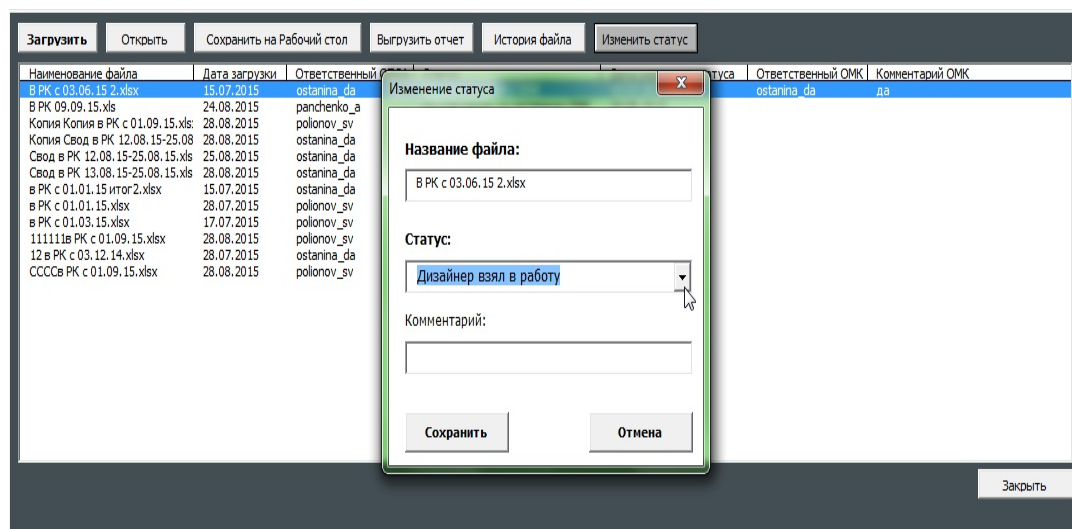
Загрузить Открыть Сохранить на Рабочий стол Выгрузить отчет История файла Изменить статус

| Наименование файла | Дата загрузки | Ответственный О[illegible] | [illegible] | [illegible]туса | Ответственный ОМК | Комментарий ОМК |
|---|---|---|---|---|---|---|
| В РК с 03.06.15 2.xlsx | 15.07.2015 | ostanina_da | | | ostanina_da | да |
| В РК 09.09.15.xls | 24.08.2015 | panchenko_a | | | | |
| Копия Копия в РК с 01.09.15.xls | 28.08.2015 | polionov_sv | | | | |
| Копия Свод в РК 12.08.15-25.08 | 28.08.2015 | ostanina_da | | | | |
| Свод в РК 12.08.15-25.08.15.xls | 25.08.2015 | ostanina_da | | | | |
| Свод в РК 13.08.15-25.08.15.xls | 28.08.2015 | ostanina_da | | | | |
| в РК с 01.01.15 итог2.xlsx | 15.07.2015 | ostanina_da | | | | |
| в РК с 01.01.15.xlsx | 28.07.2015 | polionov_sv | | | | |
| в РК с 01.03.15.xlsx | 17.07.2015 | polionov_sv | | | | |
| 111111в РК с 01.09.15.xlsx | 28.08.2015 | polionov_sv | | | | |
| 12 в РК с 03.12.14.xlsx | 28.07.2015 | ostanina_da | | | | |
| ССССв РК с 01.09.15.xlsx | 28.08.2015 | polionov_sv | | | | |

Изменение статуса

Название файла:
В РК с 03.06.15 2.xlsx

Статус:
Дизайнер взял в работу

Комментарий:

Сохранить Отмена

Закрыть